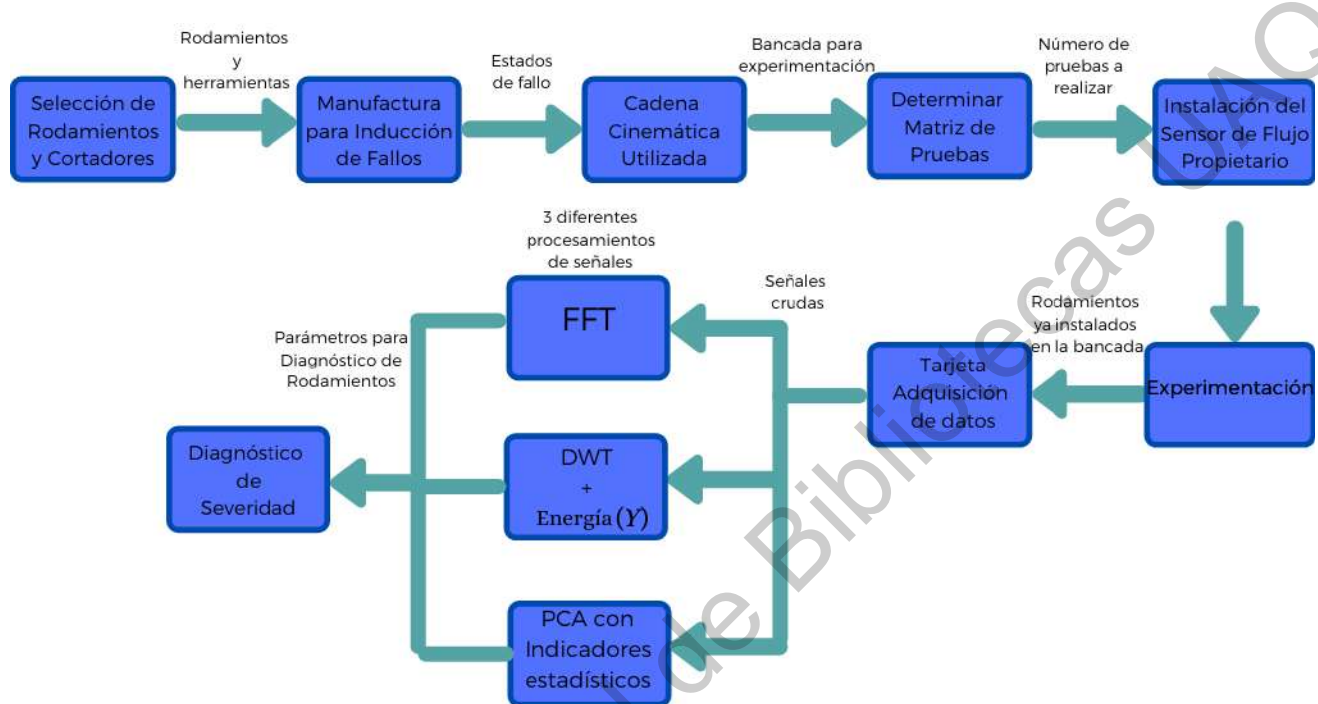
Rodamientos y herramientas

Selección de Rodamientos y Cortadores

Manufactura para Inducción de Fallos

Estados de fallo

Cadena Cinemática Utilizada

Bancada para experimentación

Determinar Matriz de Pruebas

Número de pruebas a realizar

Instalación del Sensor de Flujo Propietario

3 diferentes procesamientos de señales

FFT

Señales crudas

Parámetros para Diagnóstico de Rodamientos

Rodamientos ya instalados en la bancada

Tarjeta Adquisición de datos

Experimentación

Diagnóstico de Severidad

DWT + Energía $(Y)$

PCA con Indicadores estadísticos

Dirección General de Bibliotecas UAQ